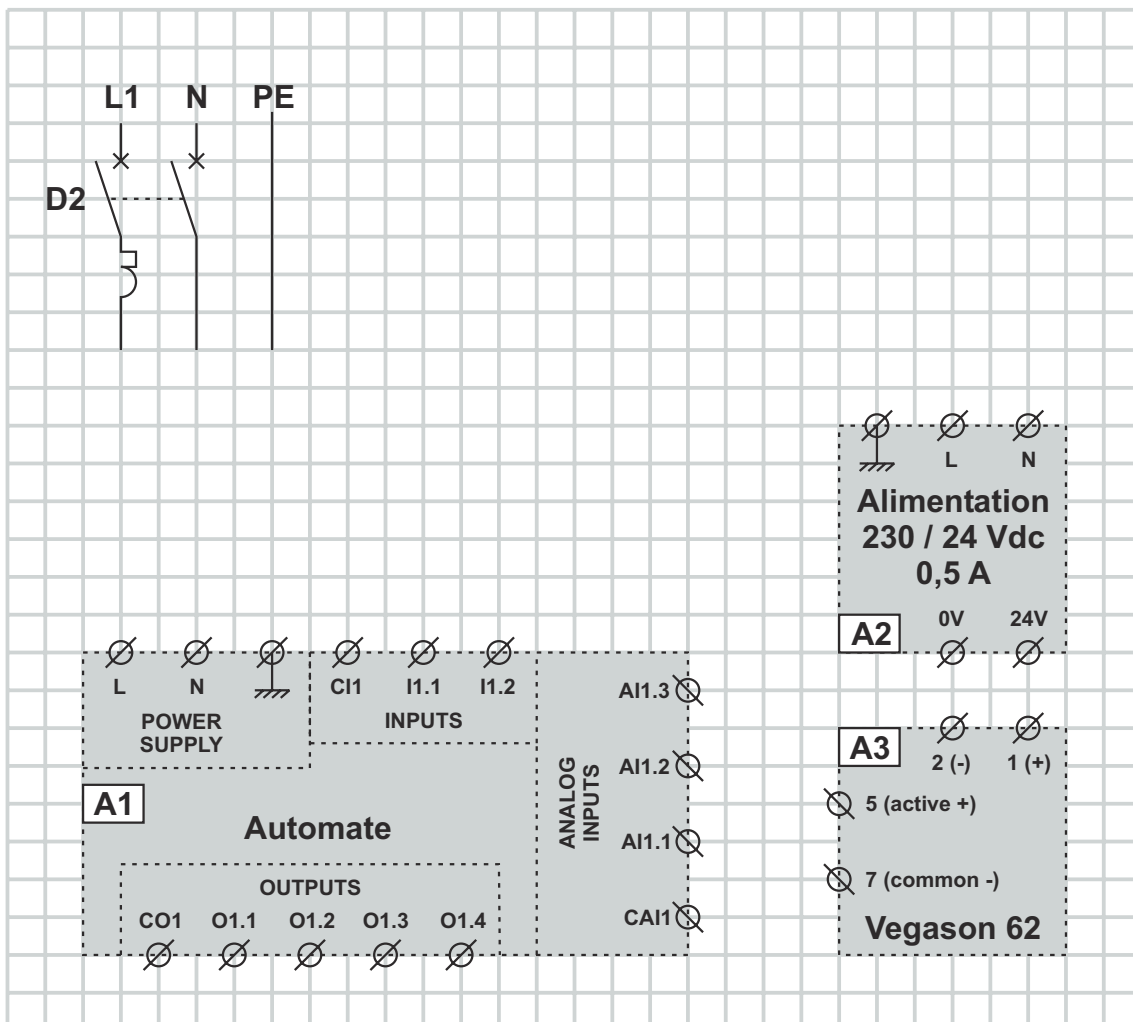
L1 N PE

D2

L N

Alimentation
230 / 24 Vdc
0,5 A

A2 0V 24V

L N CI1 I1.1 I1.2

POWER SUPPLY

INPUTS

AI1.3

ANALOG INPUTS

AI1.2

AI1.1

CAI1

A1

Automate

OUTPUTS

CO1 O1.1 O1.2 O1.3 O1.4

A3 2 (-) 1 (+)

5 (active +)

7 (common -)

Vegason 62